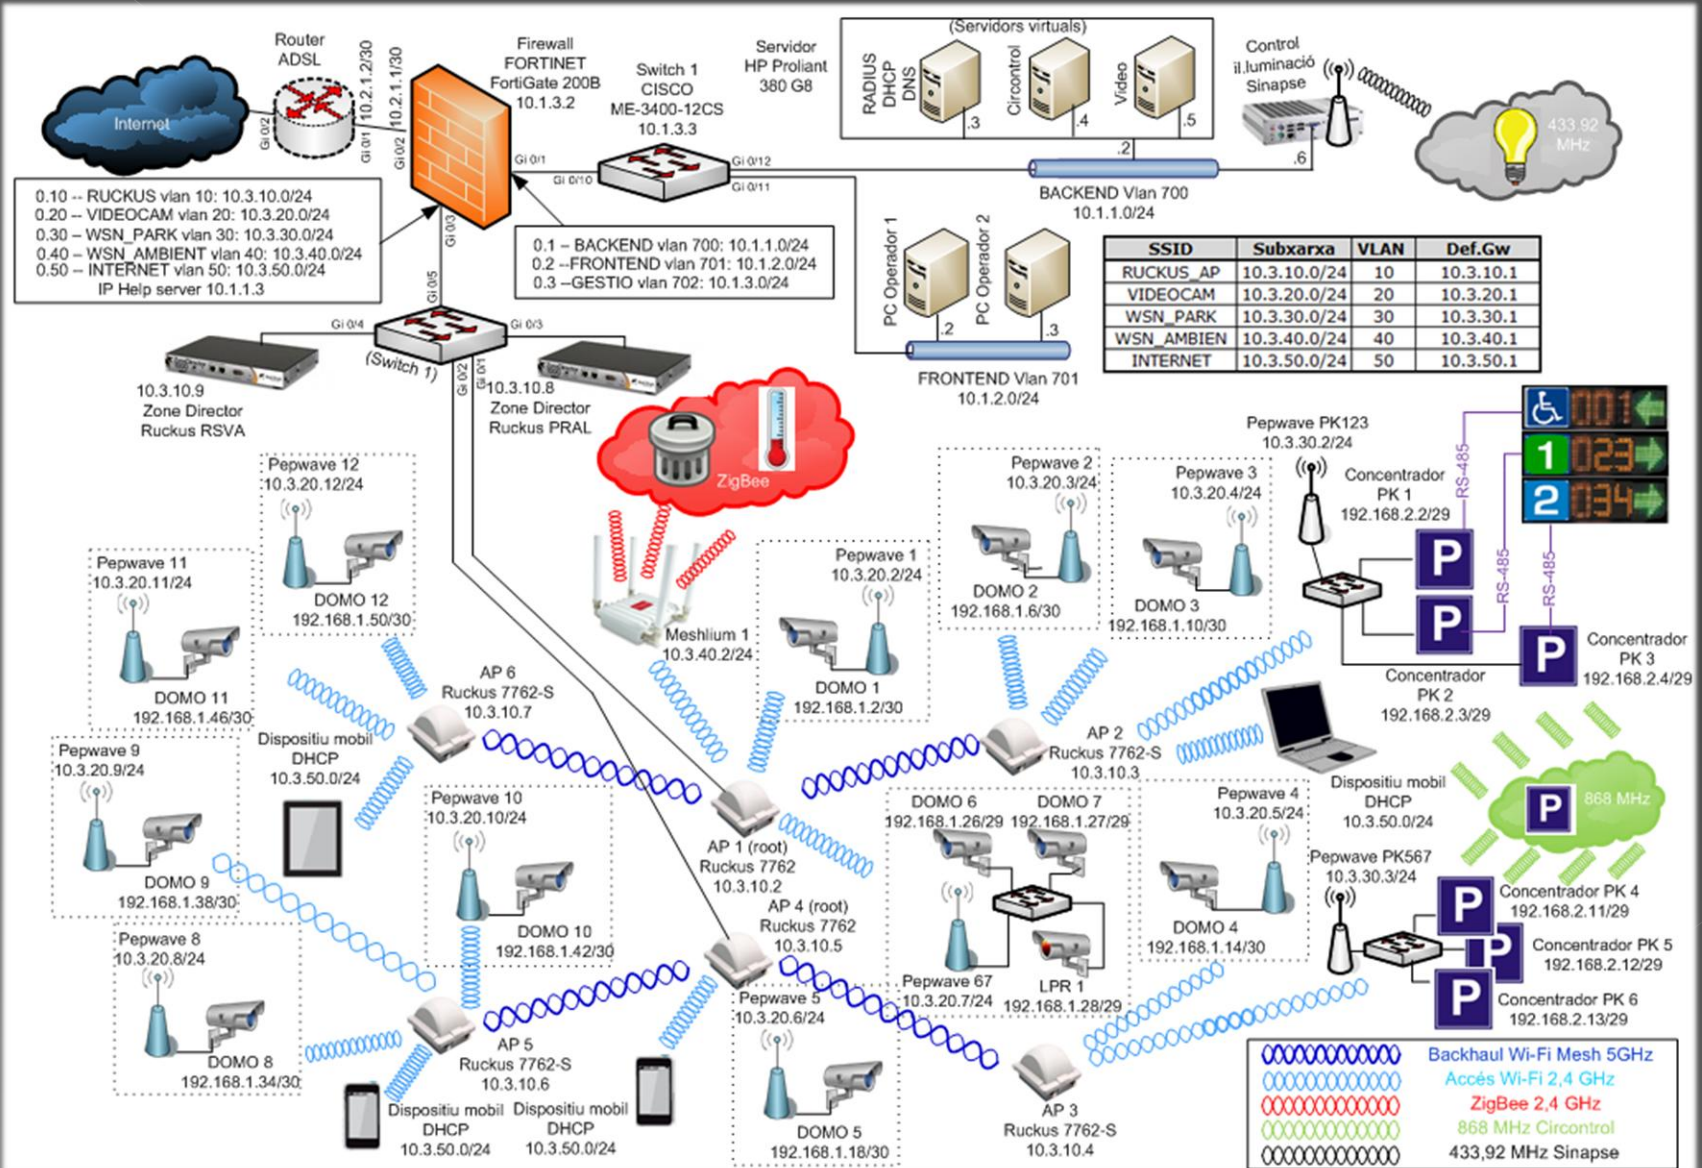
Router ADSL

Internet

Gi 0/2

Gi 0/1

10.2.1.2/30

10.2.1.1/30

Gi 0/2

Firewall FORTINET FortiGate 200B 10.1.3.2

Switch 1 CISCO ME-3400-12CS 10.1.3.3

Servidor HP Proliant 380 G8

(Servidors virtuals)

RADIUS DHCP DNS

.3

Circontrol

.4

Video

.5

Control il.luminació Sinapse

433.92 MHz

Gi 0/1

Gi 0/10

Gi 0/12

Gi 0/11

.2

.6

BACKEND Vlan 700 10.1.1.0/24

0.10 -- RUCKUS vlan 10: 10.3.10.0/24
0.20 -- VIDEOCAM vlan 20: 10.3.20.0/24
0.30 -- WSN_PARK vlan 30: 10.3.30.0/24
0.40 -- WSN_AMBIENT vlan 40: 10.3.40.0/24
0.50 -- INTERNET vlan 50: 10.3.50.0/24
IP Help server 10.1.1.3

Gi 0/3

0.1 -- BACKEND vlan 700: 10.1.1.0/24
0.2 --FRONTEND vlan 701: 10.1.2.0/24
0.3 --GESTIO vlan 702: 10.1.3.0/24

PC Operador 1

.2

PC Operador 2

.3

| SSID | Subxarxa | VLAN | Def.Gw |
|---|---|---|---|
| RUCKUS_AP | 10.3.10.0/24 | 10 | 10.3.10.1 |
| VIDEOCAM | 10.3.20.0/24 | 20 | 10.3.20.1 |
| WSN_PARK | 10.3.30.0/24 | 30 | 10.3.30.1 |
| WSN_AMBIEN | 10.3.40.0/24 | 40 | 10.3.40.1 |
| INTERNET | 10.3.50.0/24 | 50 | 10.3.50.1 |

Gi 0/5

Gi 0/4

Gi 0/3

(Switch 1)

Gi 0/2

Gi 0/1

10.3.10.9 Zone Director Ruckus RSVA

10.3.10.8 Zone Director Ruckus PRAL

FRONTEND Vlan 701 10.1.2.0/24

ZigBee

Pepwave PK123 10.3.30.2/24

Concentrador PK 1 192.168.2.2/29

RS-485

RS-485

RS-485

001

1 023

2 034

P

P

P

Concentrador PK 3 192.168.2.4/29

Concentrador PK 2 192.168.2.3/29

Pepwave 12 10.3.20.12/24

DOMO 12 192.168.1.50/30

Pepwave 11 10.3.20.11/24

DOMO 11 192.168.1.46/30

Meshlium 1 10.3.40.2/24

Pepwave 1 10.3.20.2/24

DOMO 1 192.168.1.2/30

Pepwave 2 10.3.20.3/24

DOMO 2 192.168.1.6/30

Pepwave 3 10.3.20.4/24

DOMO 3 192.168.1.10/30

AP 6 Ruckus 7762-S 10.3.10.7

Dispositiu mobil DHCP 10.3.50.0/24

AP 2 Ruckus 7762-S 10.3.10.3

Dispositiu mobil DHCP 10.3.50.0/24

Pepwave 9 10.3.20.9/24

DOMO 9 192.168.1.38/30

Pepwave 10 10.3.20.10/24

DOMO 10 192.168.1.42/30

AP 1 (root) Ruckus 7762 10.3.10.2

DOMO 6 192.168.1.26/29

DOMO 7 192.168.1.27/29

Pepwave 4 10.3.20.5/24

DOMO 4 192.168.1.14/30

P

868 MHz

Pepwave PK567 10.3.30.3/24

Concentrador PK 4 192.168.2.11/29

Concentrador PK 5 192.168.2.12/29

Concentrador PK 6 192.168.2.13/29

P

P

P

AP 4 (root) Ruckus 7762 10.3.10.5

Pepwave 67 10.3.20.7/24

LPR 1 192.168.1.28/29

Pepwave 8 10.3.20.8/24

DOMO 8 192.168.1.34/30

AP 5 Ruckus 7762-S 10.3.10.6

Pepwave 5 10.3.20.6/24

DOMO 5 192.168.1.18/30

AP 3 Ruckus 7762-S 10.3.10.4

Dispositiu mobil DHCP 10.3.50.0/24

Dispositiu mobil DHCP 10.3.50.0/24

Backhaul Wi-Fi Mesh 5GHz
Accés Wi-Fi 2,4 GHz
ZigBee 2,4 GHz
868 MHz Circontrol
433,92 MHz Sinapse